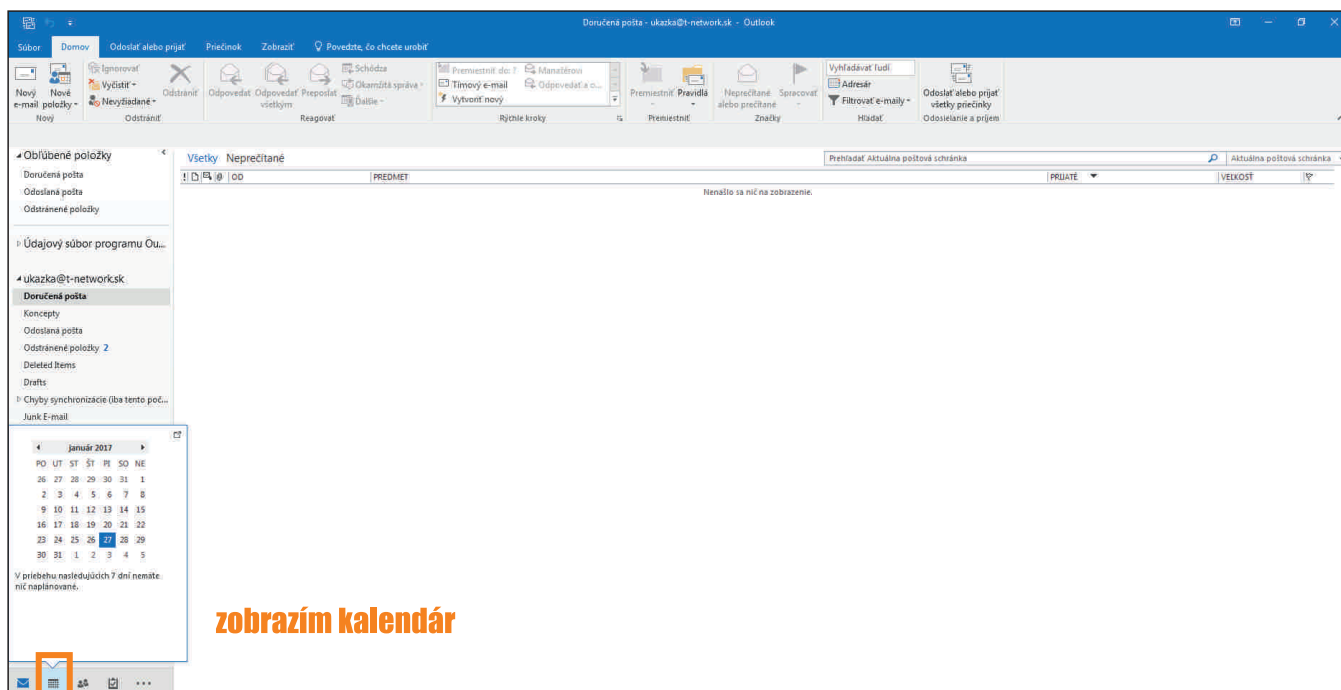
Doručená pošta - ukazka@t-network.sk - Outlook

Súbor Domov Odoslať alebo prijať Priečinok Zobraziť Povedzte, čo chcete urobiť

Nový e-mail Nové položky Nový
Ignorovať Vyčistiť Nevyžiadané Odstrániť Odstrániť
Odpovedať Odpovedať všetkým Preposlať Schôdza Okamžitá správa Ďalšie Reagovať
Premiestniť do: ? Tímový e-mail Vytvoriť nový Manažérovi Odpovedať a o... Rýchle kroky
Premiestniť Pravidlá Premiestniť
Neprečítané alebo prečítané Spracovať Značky
Vyhľadávať ľudí Adresár Filtrovať e-maily Hľadať
Odoslať alebo prijať všetky priečinky Odosielanie a príjem

Obľúbené položky
Doručená pošta
Odoslaná pošta
Odstránené položky

Údajový súbor programu Ou...

ukazka@t-network.sk
Doručená pošta
Koncepty
Odoslaná pošta
Odstránené položky 2
Deleted Items
Drafts
Chyby synchronizácie (iba tento poč...
Junk E-mail

Všetky Neprečítané
Prehľadať Aktuálna poštová schránka
Aktuálna poštová schránka
OD PREDMET PRIJATÉ VEĽKOSŤ
Nenašlo sa nič na zobrazenie.

január 2017

| PO | UT | ST | ŠT | PI | SO | NE |
|---|---|---|---|---|---|---|
| 26 | 27 | 28 | 29 | 30 | 31 | 1 |
| 2 | 3 | 4 | 5 | 6 | 7 | 8 |
| 9 | 10 | 11 | 12 | 13 | 14 | 15 |
| 16 | 17 | 18 | 19 | 20 | 21 | 22 |
| 23 | 24 | 25 | 26 | 27 | 28 | 29 |
| 30 | 31 | 1 | 2 | 3 | 4 | 5 |

V priebehu nasledujúcich 7 dní nemáte nič naplánované.

zobrazím kalendár

...